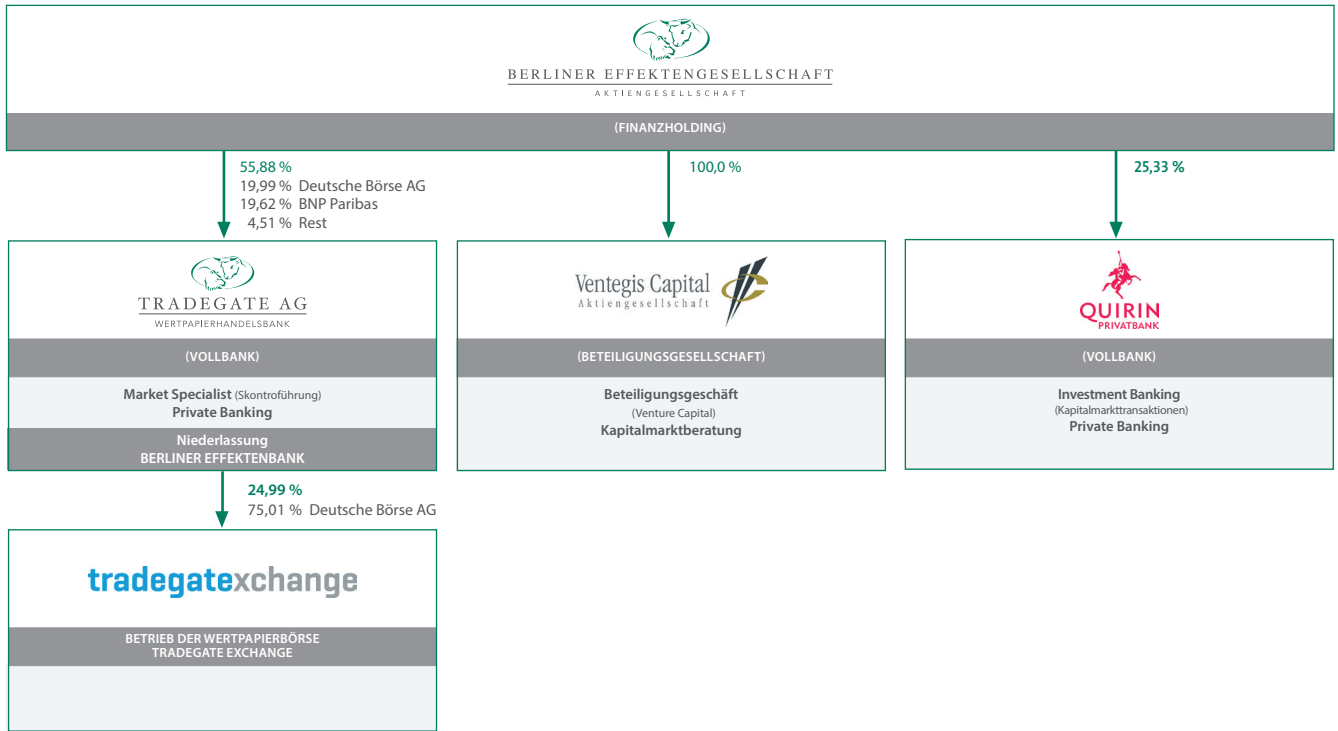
BERLINER EFFEKTENGESELLSCHAFT
AKTIENGESELLSCHAFT

(FINANZHOLDING)

55,88 %
19,99 % Deutsche Börse AG
19,62 % BNP Paribas
4,51 % Rest

100,0 %

25,33 %

TRADEGATE AG
WERTPAPIERHANDELSBANK

(VOLLBANK)

Market Specialist (Skontroführung)
Private Banking

Niederlassung
BERLINER EFFEKTENBANK

Ventegis Capital
Aktiengesellschaft

(BETEILIGUNGSGESELLSCHAFT)

Beteiligungsgeschäft
(Venture Capital)
Kapitalmarktberatung

QUIRIN
PRIVATBANK

(VOLLBANK)

Investment Banking
(Kapitalmarkttransaktionen)
Private Banking

24,99 %
75,01 % Deutsche Börse AG

tradegatexchange

BETRIEB DER WERTPAPIERBÖRSE
TRADEGATE EXCHANGE